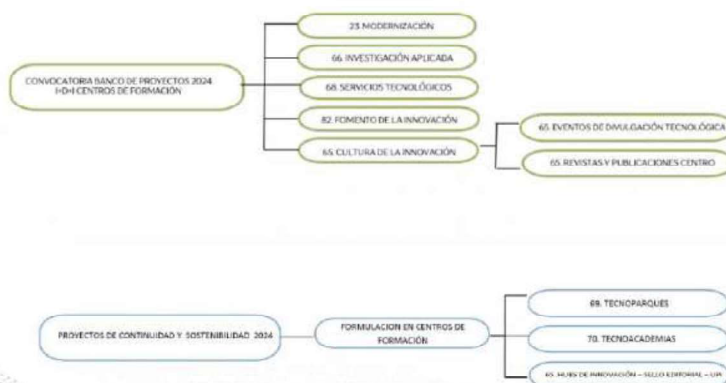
CONVOCATORIA BANCO DE PROYECTOS 2024 I+D+I CENTROS DE FORMACIÓN

23 MODERNIZACIÓN

66. INVESTIGACIÓN APLICADA

68. SERVICIOS TECNOLÓGICOS

82. FOMENTO DE LA INNOVACIÓN

65. CULTURA DE LA INNOVACIÓN

65. EVENTOS DE DIVULGACIÓN TECNOLÓGICA

65. REVISTAS Y PUBLICACIONES CENTRO

PROYECTOS DE CONTINUIDAD Y SOSTENIBILIDAD 2024

FORMULACION EN CENTROS DE FORMACIÓN

69. TECNOPARQUES

70. TECNOACADEMIAS

65. HUBS DE INNOVACIÓN – SELLO EDITORIAL – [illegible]